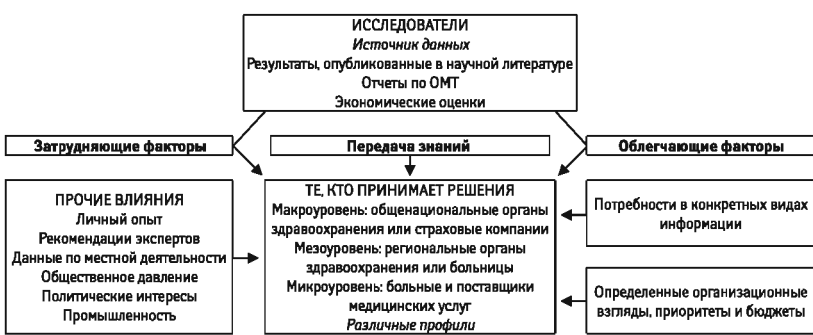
ИССЛЕДОВАТЕЛИ
Источник данных
Результаты, опубликованные в научной литературе
Отчеты по ОМТ
Экономические оценки

Затрудняющие факторы

Передача знаний

Облегчающие факторы

ПРОЧИЕ ВЛИЯНИЯ
Личный опыт
Рекомендации экспертов
Данные по местной деятельности
Общественное давление
Политические интересы
Промышленность

ТЕ, КТО ПРИНИМАЕТ РЕШЕНИЯ
Макроуровень: общенациональные органы здравоохранения или страховые компании
Мезоуровень: региональные органы здравоохранения или больницы
Микроуровень: больные и поставщики медицинских услуг
Различные профили

Потребности в конкретных видах информации

Определенные организационные взгляды, приоритеты и бюджеты